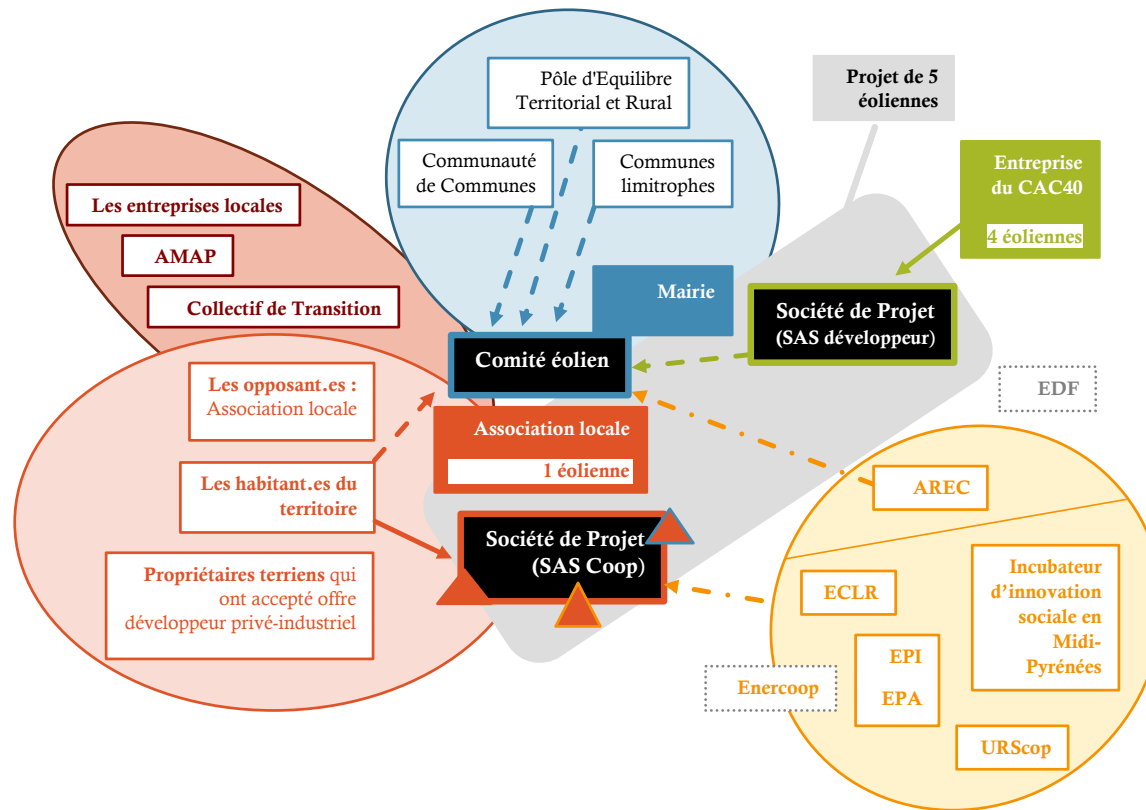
Pôle d'Equilibre Territorial et Rural

Communauté de Communes

Communes limitrophes

Projet de 5 éoliennes

Entreprise du CAC40

4 éoliennes

Les entreprises locales

AMAP

Collectif de Transition

Mairie

Société de Projet (SAS développeur)

Comité éolien

Les opposant.es : Association locale

Association locale

1 éolienne

EDF

Les habitant.es du territoire

AREC

Société de Projet (SAS Coop)

Propriétaires terriens qui ont accepté offre développeur privé-industriel

ECLR

Incubateur d'innovation sociale en Midi-Pyrénées

EPI

EPA

Enercoop

URScop